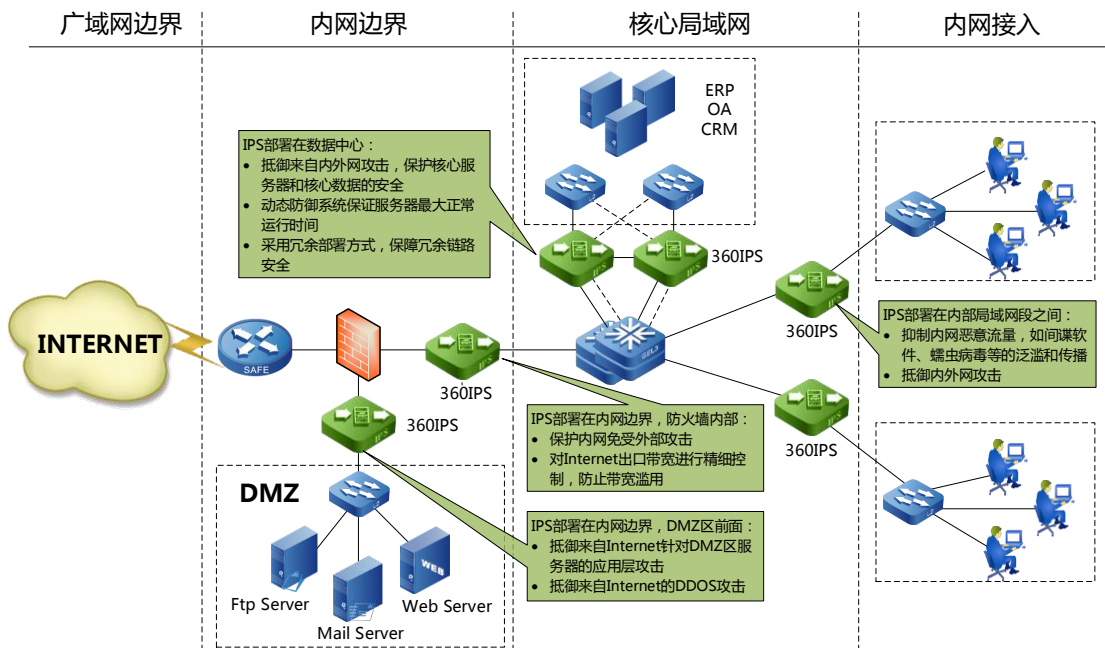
广域网边界
内网边界
核心局域网
内网接入

ERP
OA
CRM

IPS部署在数据中心：
• 抵御来自内外网攻击，保护核心服务器和核心数据的安全
• 动态防御系统保证服务器最大正常运行时间
• 采用冗余部署方式，保障冗余链路安全

360IPS

INTERNET

SAFE

360IPS

360IPS

360IPS

IPS部署在内部局域网段之间：
• 抑制内网恶意流量，如间谍软件、蠕虫病毒等的泛滥和传播
• 抵御内外网攻击

360IPS

360IPS

IPS部署在内网边界，防火墙内部：
• 保护内网免受外部攻击
• 对Internet出口带宽进行精细控制，防止带宽滥用

DMZ

IPS部署在内网边界，DMZ区前面：
• 抵御来自Internet针对DMZ区服务器的应用层攻击
• 抵御来自Internet的DDOS攻击

WEB

Ftp Server
Mail Server
Web Server